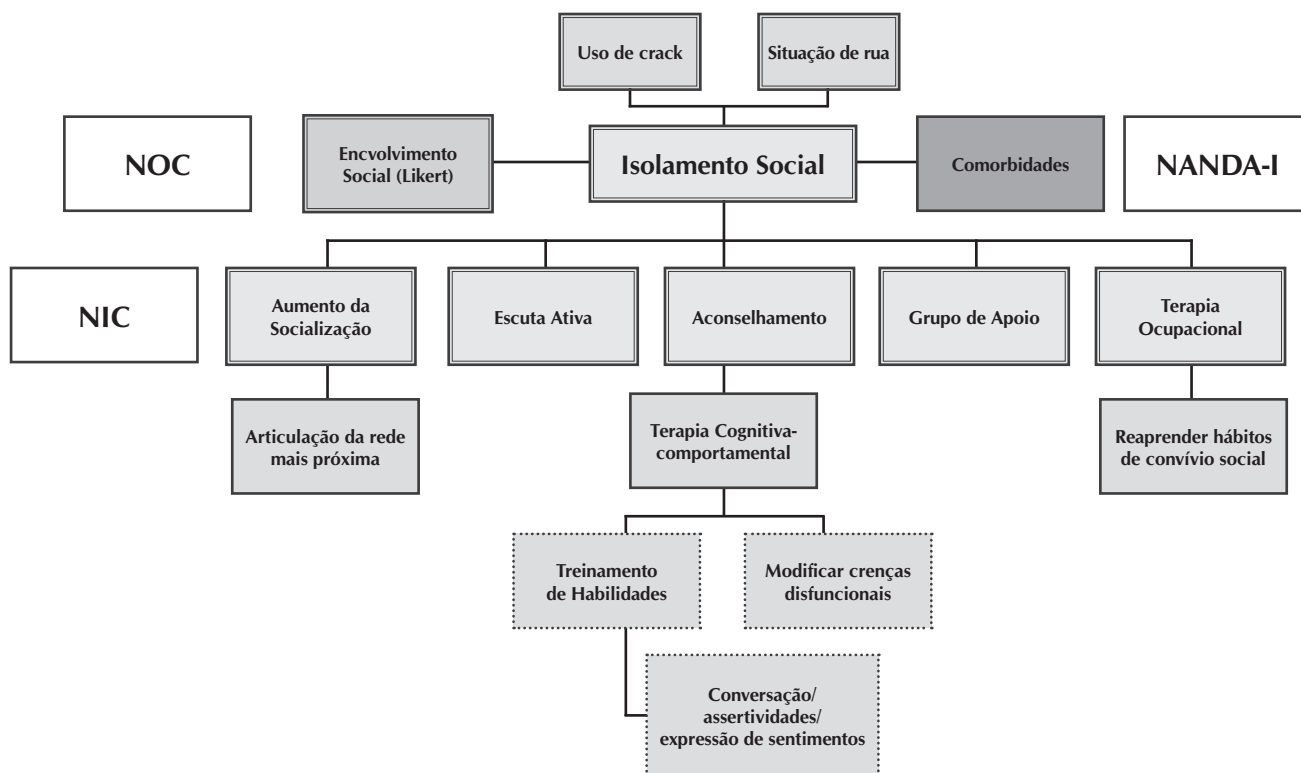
Uso de crack

Situação de rua

NOC

Encvolvimento Social (Likert)

Isolamento Social

Comorbidades

NANDA-I

NIC

Aumento da Socialização

Escuta Ativa

Aconselhamento

Grupo de Apoio

Terapia Ocupacional

Articulação da rede mais próxima

Terapia Cognitiva-comportamental

Reaprender hábitos de convívio social

Treinamento de Habilidades

Modificar crenças disfuncionais

Conversação/ assertividades/ expressão de sentimentos